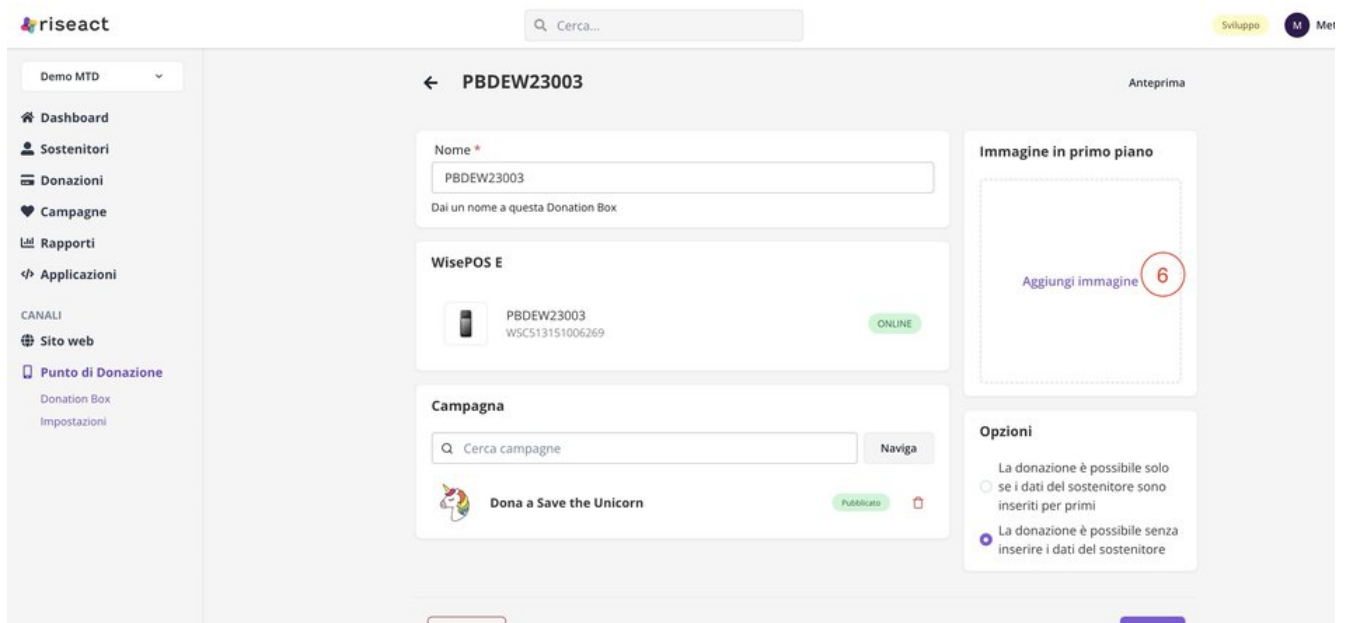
riseact

Cerca...

Sviluppo M Met

Demo MTD

Dashboard
Sostenitori
Donazioni
Campagne
Rapporti
Applicazioni

CANALI
Sito web
Punto di Donazione
Donation Box
Impostazioni

← PBDEW23003

Anteprima

Nome *
PBDEW23003
Dai un nome a questa Donation Box

WisePOS E

PBDEW23003
WSC513151006269
ONLINE

Campagna

Cerca campagne
Naviga

Dona a Save the Unicorn
Pubblicato

Immagine in primo piano

Aggiungi immagine 6

Opzioni

La donazione è possibile solo se i dati del sostenitore sono inseriti per primi

La donazione è possibile senza inserire i dati del sostenitore